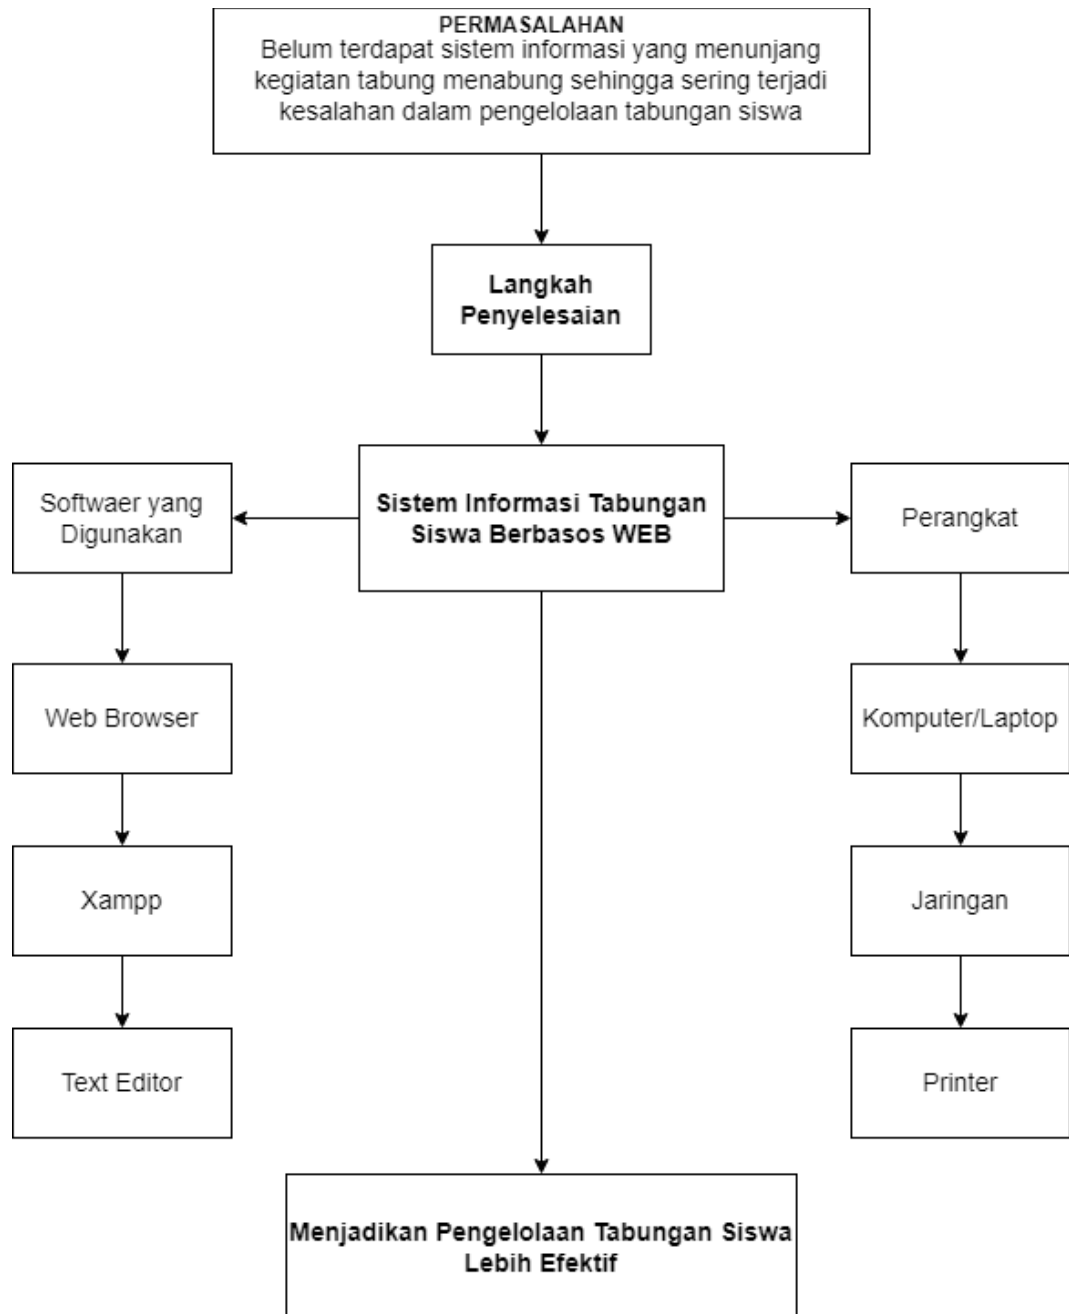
PERMASALAHAN
Belum terdapat sistem informasi yang menunjang kegiatan tabung menabung sehingga sering terjadi kesalahan dalam pengelolaan tabungan siswa

Langkah Penyelesaian

Sistem Informasi Tabungan Siswa Berbasos WEB

Softwaer yang Digunakan

Web Browser

Xampp

Text Editor

Perangkat

Komputer/Laptop

Jaringan

Printer

Menjadikan Pengelolaan Tabungan Siswa Lebih Efektif